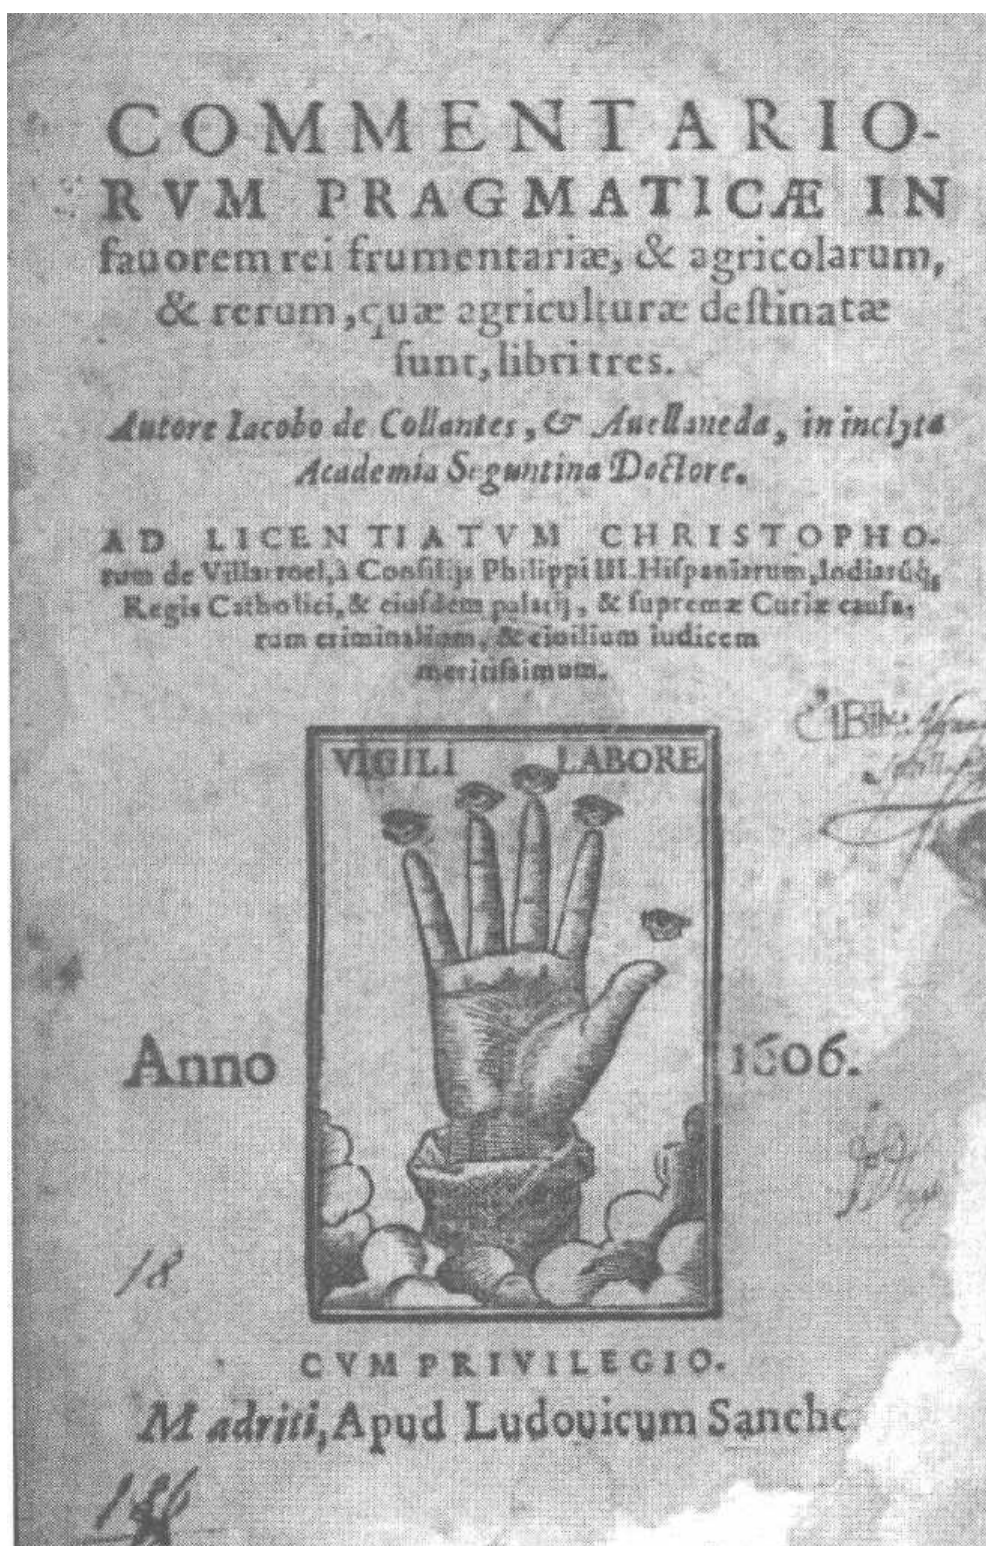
COMMENTARIORVM PRAGMATICÆ IN fauorem rei frumentariæ, & agricolarum, & rerum, quæ agriculturæ destinatæ sunt, libri tres.

Autore Iacobo de Collantes, & Auellaneda, in inclyta Academia Seguntina Doctore.

AD LICENTIATVM CHRISTOPHORum de Villarroel, à Consilijs Philippi III. Hispaniarum, Indiarumq; Regis Catholici, & eiusdem palatij, & supremæ Curiæ causarum criminalium, & ciuilium iudicem meritissimum.

VIGILI LABORE

Anno 1606.

CVM PRIVILEGIO.

Madriti, Apud Ludouicum Sanche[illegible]

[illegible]

18

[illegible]